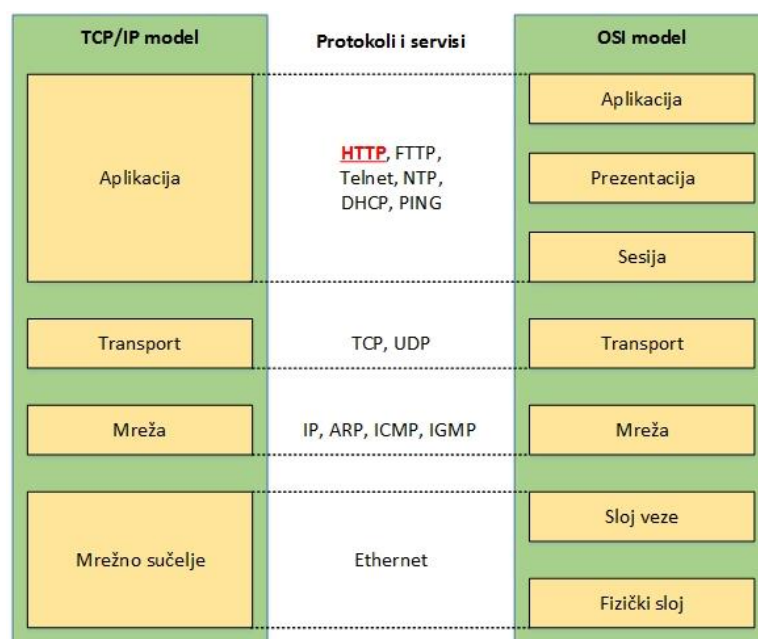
| TCP/IP model | Protokoli i servisi | OSI model |
|---|---|---|
| Aplikacija | HTTP, FTTP, Telnet, NTP, DHCP, PING | Aplikacija |
| | | Prezentacija |
| | | Sesija |
| Transport | TCP, UDP | Transport |
| Mreža | IP, ARP, ICMP, IGMP | Mreža |
| Mrežno sučelje | Ethernet | Sloj veze |
| | | Fizički sloj |